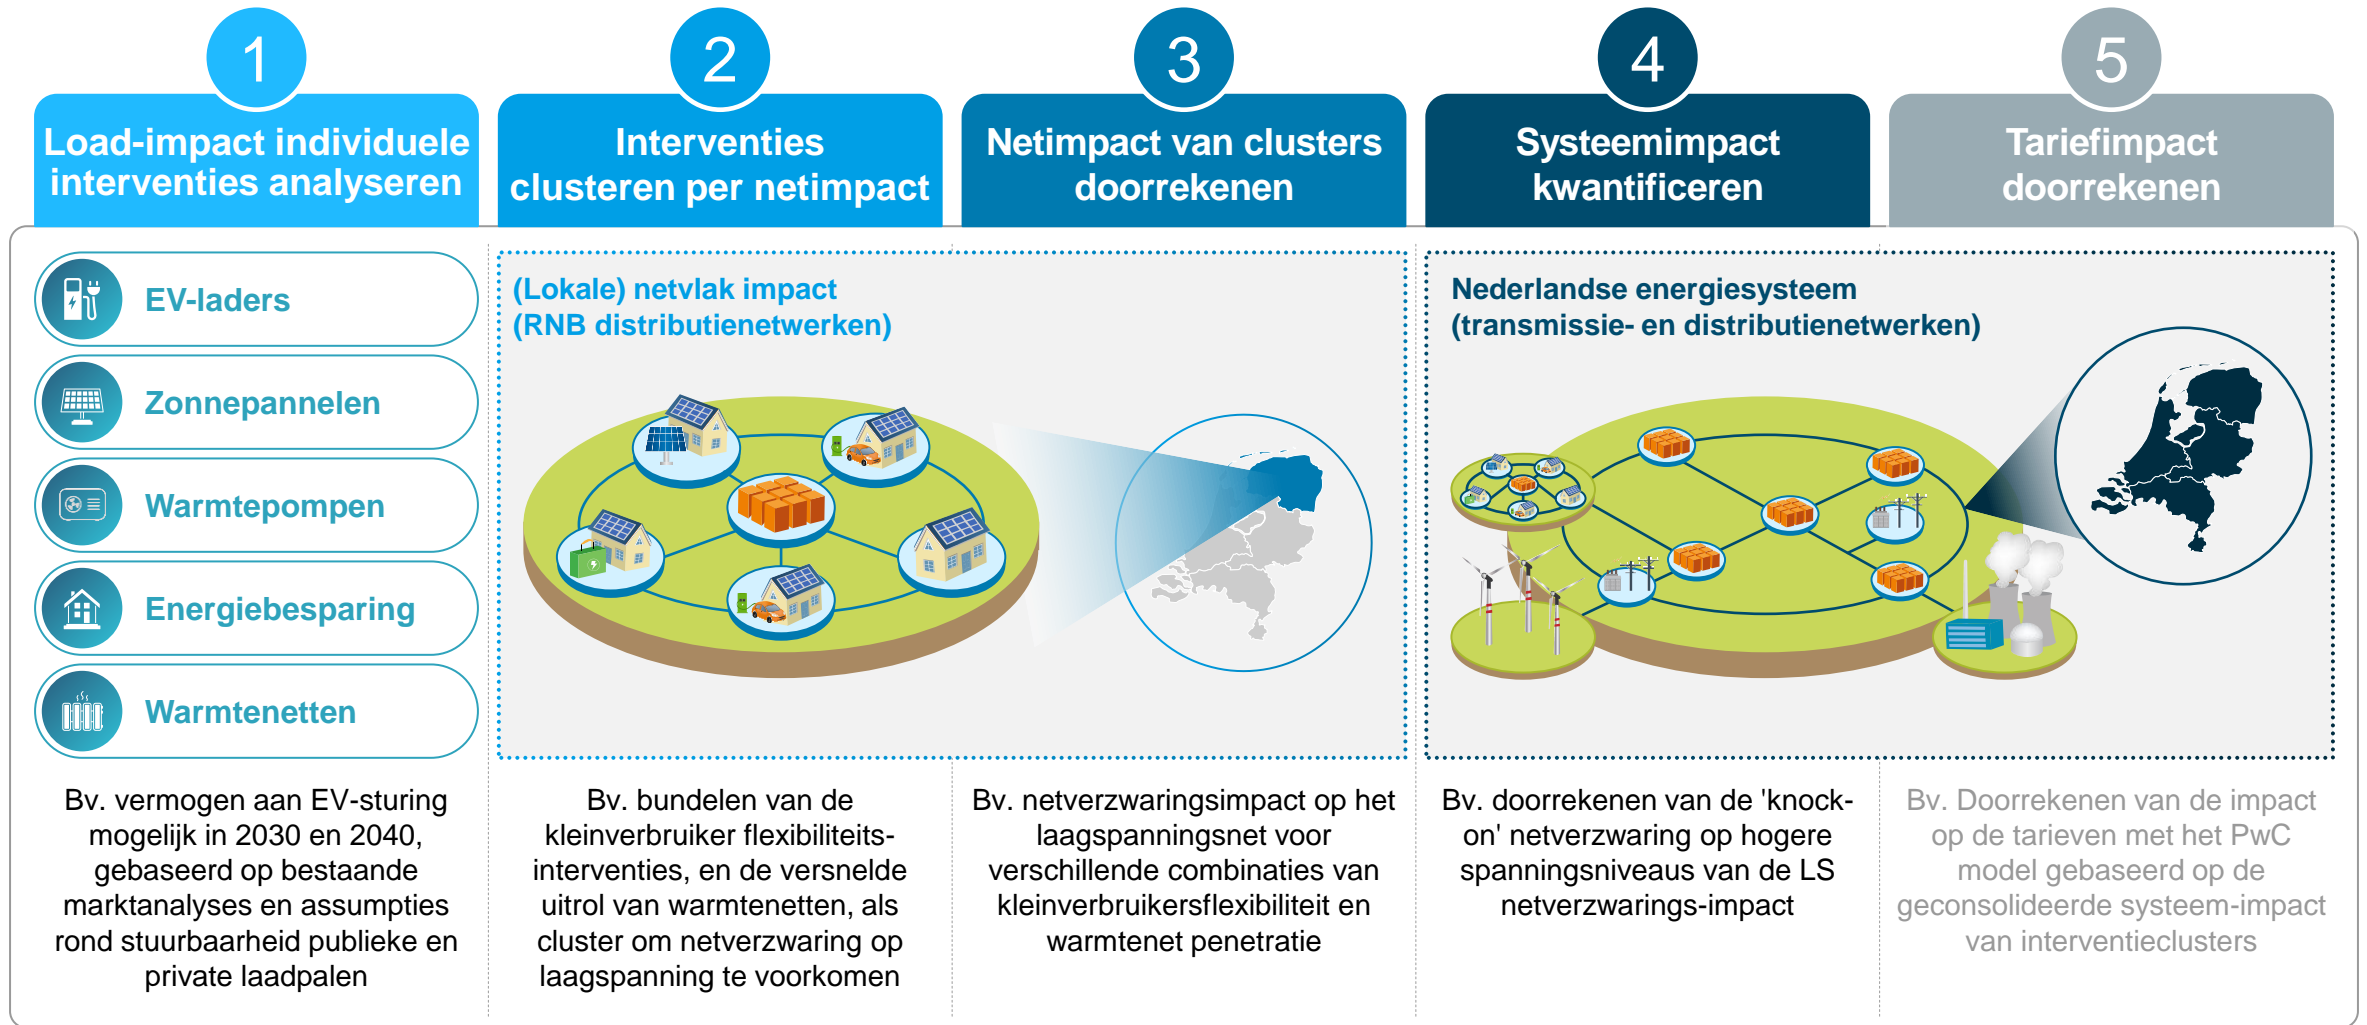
1
Load-impact individuele interventies analyseren

2
Interventies clusteren per netimpact

3
Netimpact van clusters doorrekenen

4
Systeemimpact kwantificeren

5
Tariefimpact doorrekenen

EV-laders

Zonnepannelen

Warmtepompen

Energiebesparing

Warmtenetten

(Lokale) netvlak impact
(RNB distributienetwerken)

Nederlandse energiesysteem
(transmissie- en distributienetwerken)

Bv. vermogen aan EV-sturing mogelijk in 2030 en 2040, gebaseerd op bestaande marktanalyses en assumpties rond stuurbaarheid publieke en private laadpalen

Bv. bundelen van de kleinverbruiker flexibiliteits-interventies, en de versnelde uitrol van warmtenetten, als cluster om netverzwaring op laagspanning te voorkomen

Bv. netverzwaringsimpact op het laagspanningsnet voor verschillende combinaties van kleinverbruikersflexibiliteit en warmtenet penetratie

Bv. doorrekenen van de 'knock-on' netverzwaring op hogere spanningsniveaus van de LS netverzwarings-impact

Bv. Doorrekenen van de impact op de tarieven met het PwC model gebaseerd op de geconsolideerde systeem-impact van interventieclusters